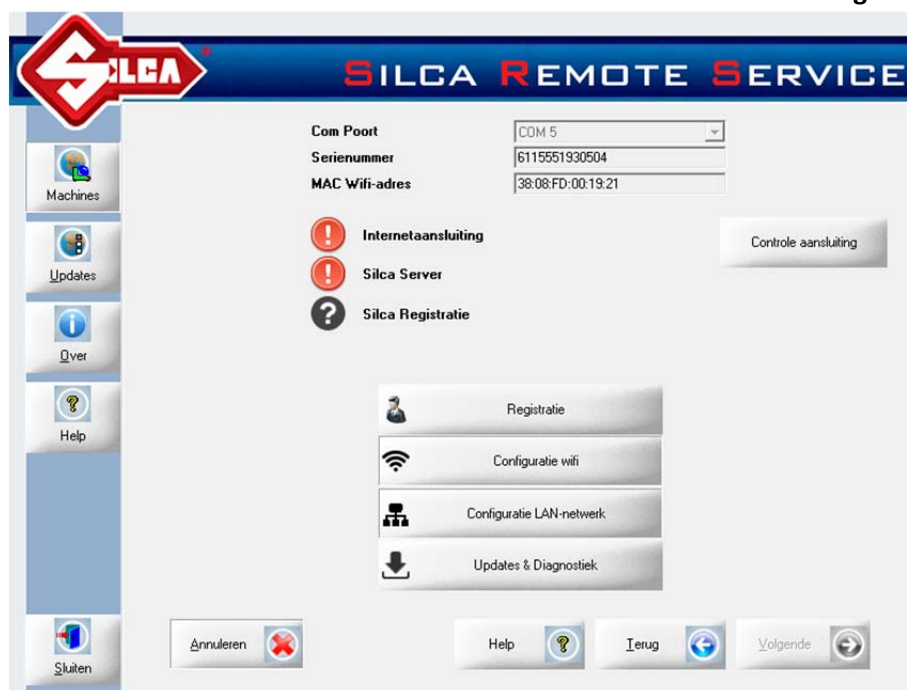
g

SILCA

SILCA REMOTE SERVICE

Machines

Updates

Over

Help

Com Poort COM 5
Serienummer 6115551930504
MAC Wifi-adres 38:08:FD:00:19:21

Internetaansluiting

Silca Server

Silca Registratie

Controle aansluiting

Registratie

Configuratie wifi

Configuratie LAN-netwerk

Updates & Diagnostiek

Sluiten

Annuleren

Help

Terug

Volgende